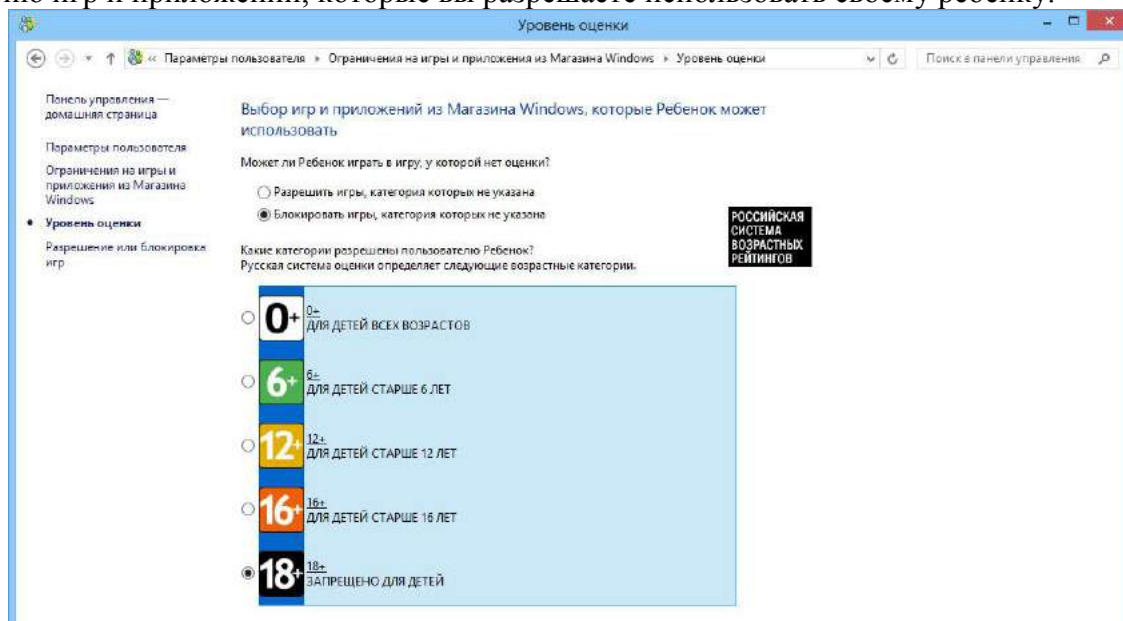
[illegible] игр и приложений, которые вы разрешаете использовать своему ребенку.

Уровень оценки

« Параметры пользователя › Ограничения на игры и приложения из Магазина Windows › Уровень оценки

Поиск в панели управления

Панель управления — домашняя страница

Параметры пользователя

Ограничения на игры и приложения из Магазина Windows

Уровень оценки

Разрешение или блокировка игр

Выбор игр и приложений из Магазина Windows, которые Ребенок может использовать

Может ли Ребенок играть в игру, у которой нет оценки?

Разрешить игры, категория которых не указана

Блокировать игры, категория которых не указана

РОССИЙСКАЯ СИСТЕМА ВОЗРАСТНЫХ РЕЙТИНГОВ

Какие категории разрешены пользователю Ребенок?
Русская система оценки определяет следующие возрастные категории.

0+ 0+ ДЛЯ ДЕТЕЙ ВСЕХ ВОЗРАСТОВ

6+ 6+ ДЛЯ ДЕТЕЙ СТАРШЕ 6 ЛЕТ

12+ 12+ ДЛЯ ДЕТЕЙ СТАРШЕ 12 ЛЕТ

16+ 16+ ДЛЯ ДЕТЕЙ СТАРШЕ 16 ЛЕТ

18+ 18+ ЗАПРЕЩЕНО ДЛЯ ДЕТЕЙ